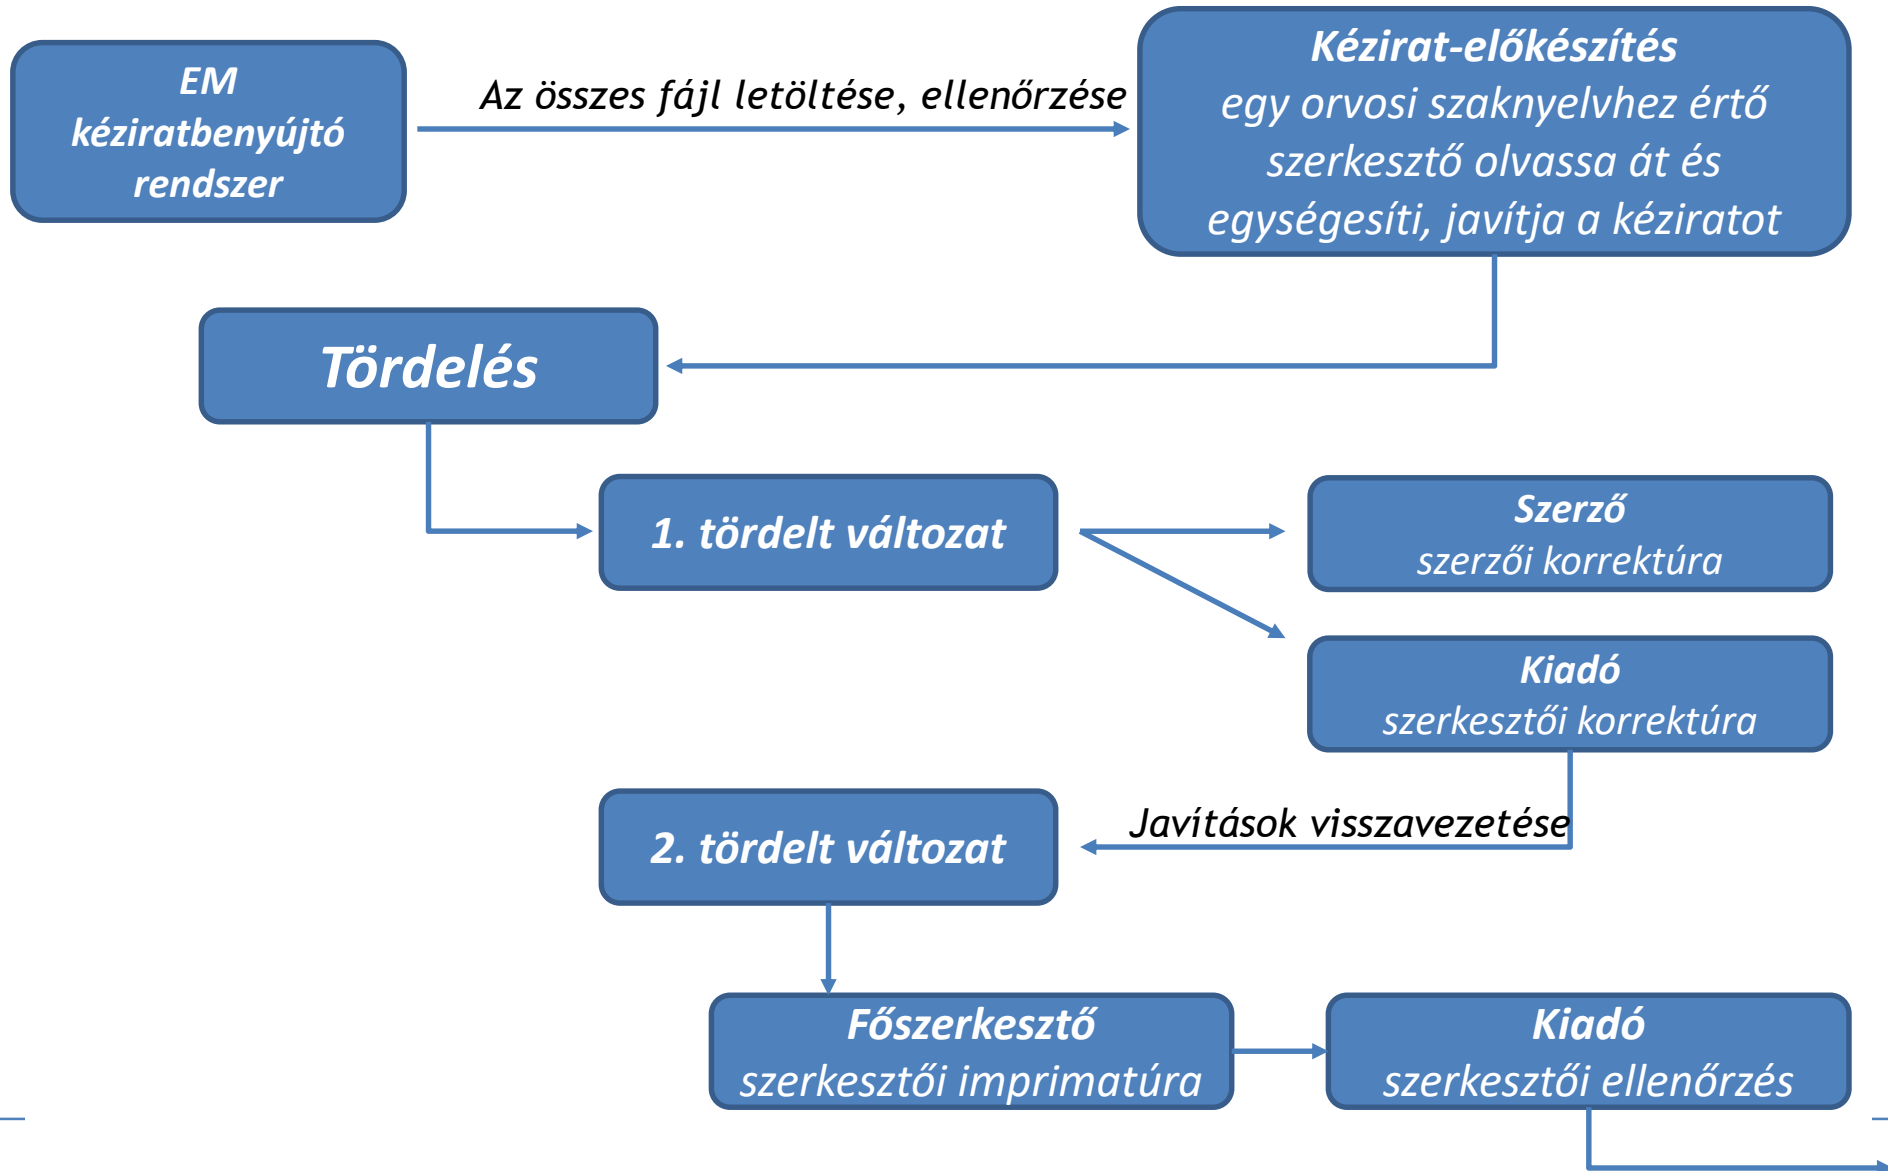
EM kéziratbenyújtó rendszer

Az összes fájl letöltése, ellenőrzése

Kézirat-előkészítés
egy orvosi szaknyelvhez értő szerkesztő olvassa át és egységesíti, javítja a kéziratot

Tördelés

1. tördelt változat

Szerző
szerzői korrektúra

Kiadó
szerkesztői korrektúra

Javítások visszavezetése

2. tördelt változat

Főszerkesztő
szerkesztői imprimatúra

Kiadó
szerkesztői ellenőrzés